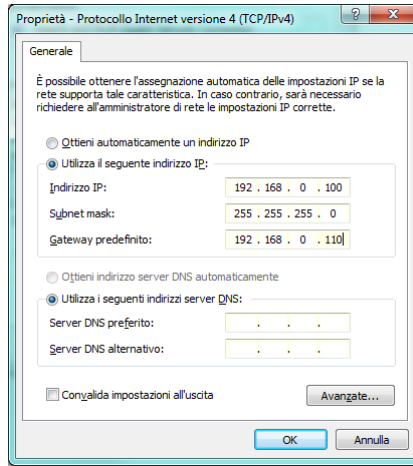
Proprietà - Protocollo Internet versione 4 (TCP/IPv4)

?

Generale

È possibile ottenere l'assegnazione automatica delle impostazioni IP se la rete supporta tale caratteristica. In caso contrario, sarà necessario richiedere all'amministratore di rete le impostazioni IP corrette.

Ottieni automaticamente un indirizzo IP

Utilizza il seguente indirizzo IP:

Indirizzo IP: 192 . 168 . 0 . 100

Subnet mask: 255 . 255 . 255 . 0

Gateway predefinito: 192 . 168 . 0 . 110

Ottieni indirizzo server DNS automaticamente

Utilizza i seguenti indirizzi server DNS:

Server DNS preferito: . . .

Server DNS alternativo: . . .

Convalida impostazioni all'uscita

Avanzate...

OK

Annulla